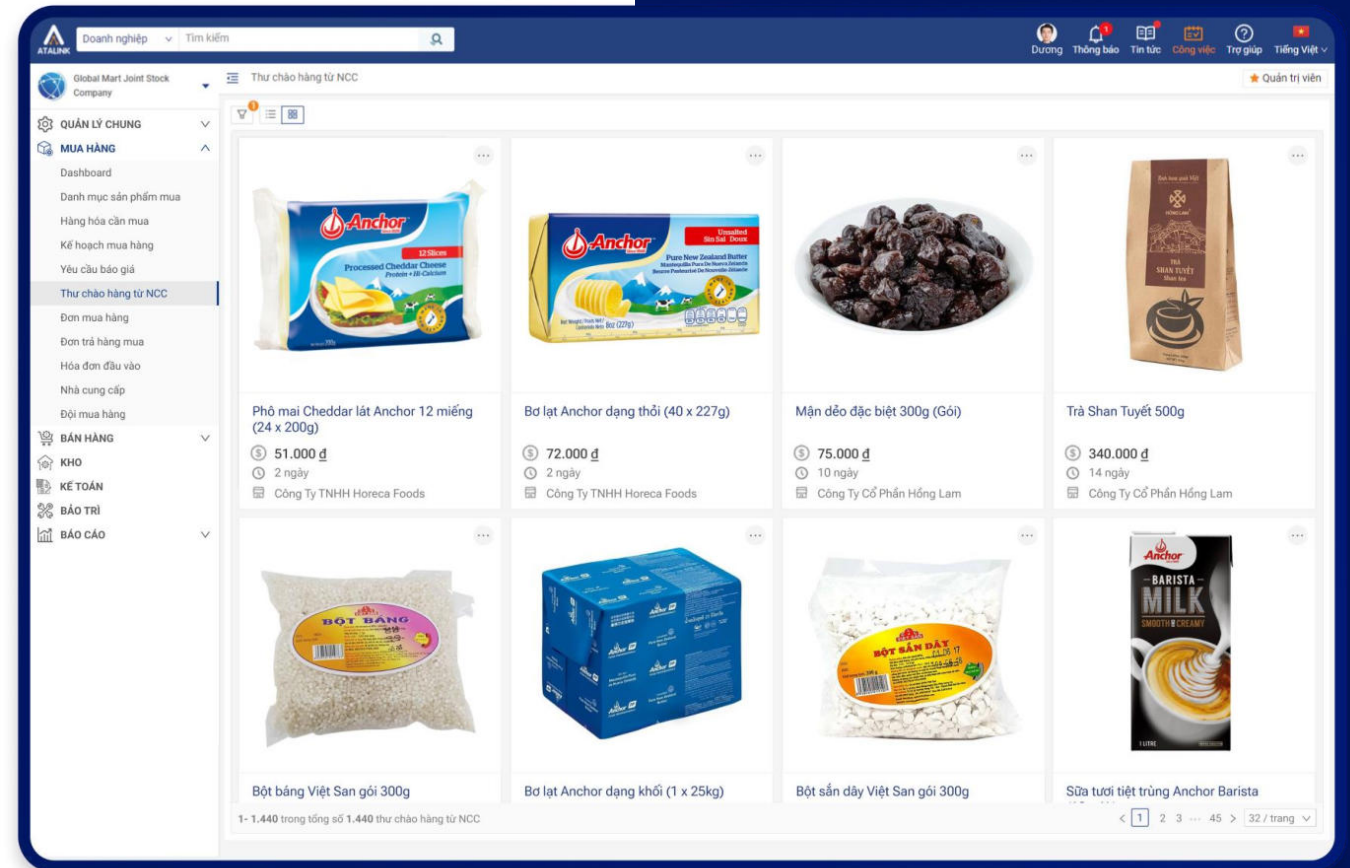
ATALINK Doanh nghiệp Tìm kiếm

Dương Thông báo Tin tức Công việc Trợ giúp Tiếng Việt

Global Mart Joint Stock Company

Thư chào hàng từ NCC

Quản trị viên

QUẢN LÝ CHUNG
MUA HÀNG
Dashboard
Danh mục sản phẩm mua
Hàng hóa cần mua
Kế hoạch mua hàng
Yêu cầu báo giá
Thư chào hàng từ NCC
Đơn mua hàng
Đơn trả hàng mua
Hóa đơn đầu vào
Nhà cung cấp
Đội mua hàng
BÁN HÀNG
KHO
KẾ TOÁN
BẢO TRÌ
BÁO CÁO

Anchor 12 Slices Processed Cheddar Cheese Protein + Hi-Calcium

Phô mai Cheddar lát Anchor 12 miếng (24 x 200g)
51.000 đ
2 ngày
Công Ty TNHH Horeca Foods

Anchor Unsalted Sin Sal Doux Pure New Zealand Butter 8oz (227g)

Bơ lạt Anchor dạng thỏi (40 x 227g)
72.000 đ
2 ngày
Công Ty TNHH Horeca Foods

Mận dẻo đặc biệt 300g (Gói)
75.000 đ
10 ngày
Công Ty Cổ Phần Hồng Lam

HỒNG LAM TRÀ SHAN TUYẾT Shan tea

Trà Shan Tuyết 500g
340.000 đ
14 ngày
Công Ty Cổ Phần Hồng Lam

BỘT BÁNG

Bột báng Việt San gói 300g

Anchor

Bơ lạt Anchor dạng khối (1 x 25kg)

BỘT SẮN DÂY

Bột sắn dây Việt San gói 300g

Anchor BARISTA MILK SMOOTH & CREAMY 1 LITRE

Sữa tươi tiệt trùng Anchor Barista

1- 1.440 trong tổng số 1.440 thư chào hàng từ NCC

1 2 3 ... 45 > 32 / trang